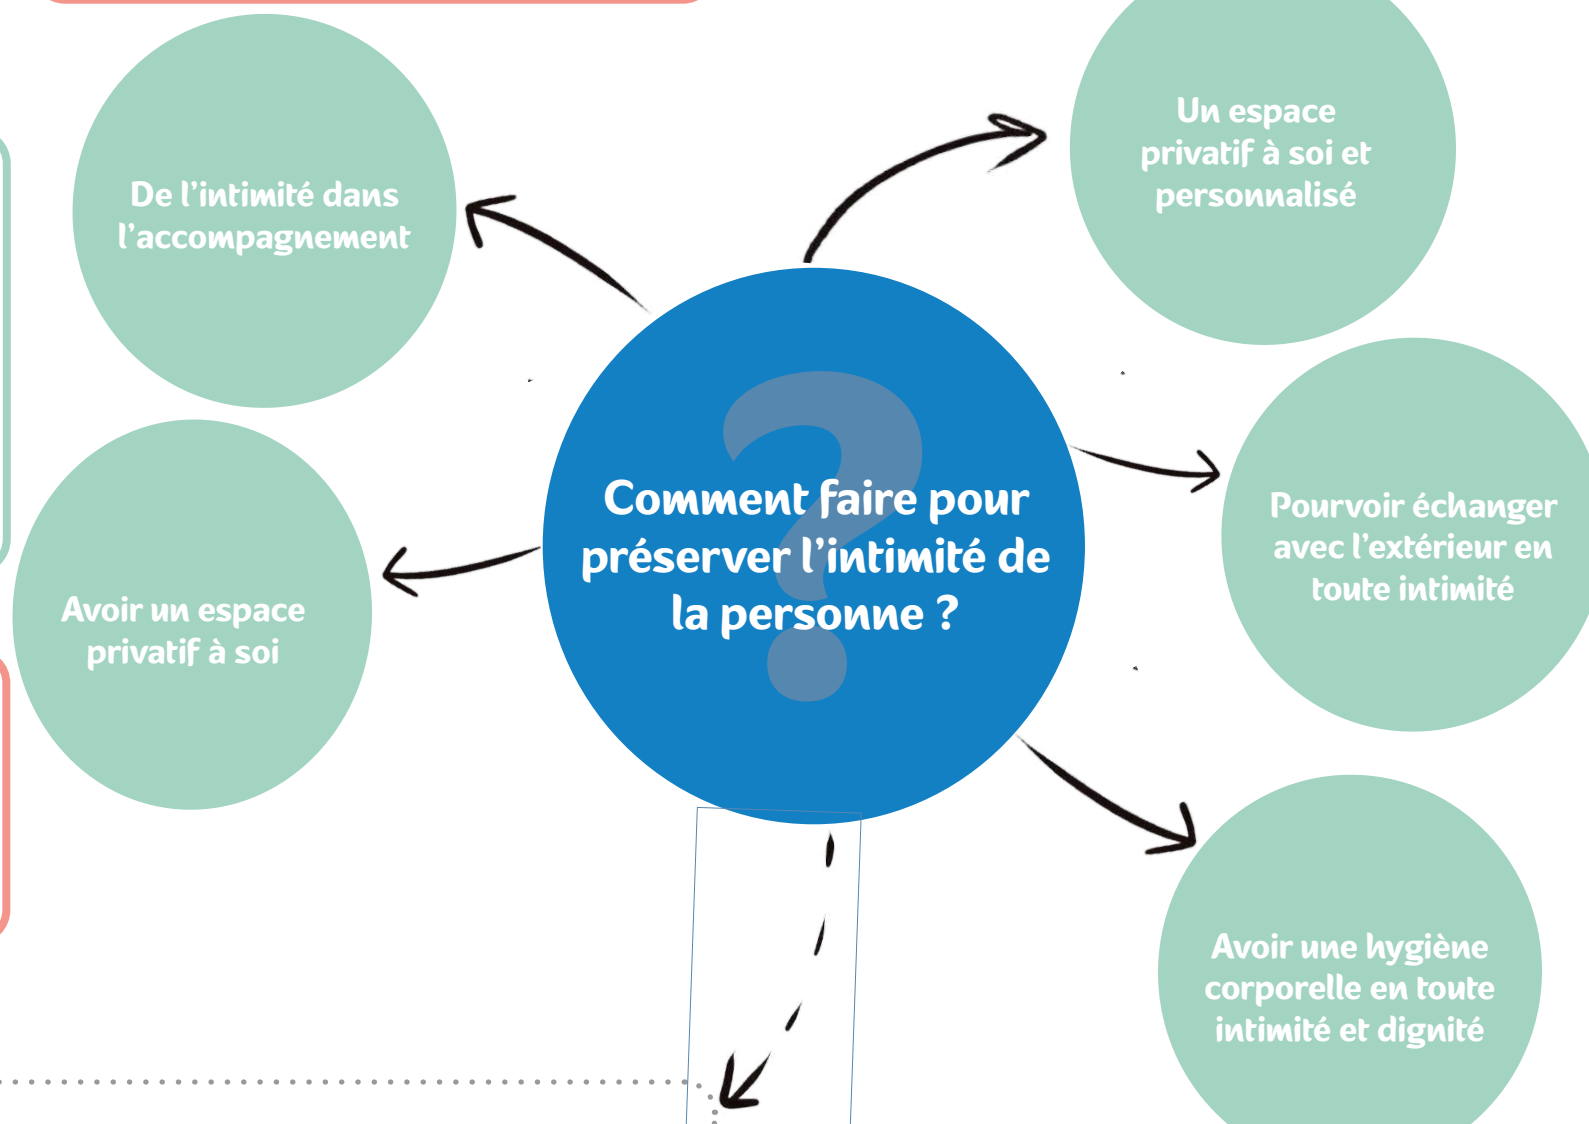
Comment faire pour préserver l'intimité de la personne ?

De l'intimité dans l'accompagnement

Un espace privatif à soi et personnalisé

Avoir un espace privatif à soi

Pourvoir échanger avec l'extérieur en toute intimité

Avoir une hygiène corporelle en toute intimité et dignité